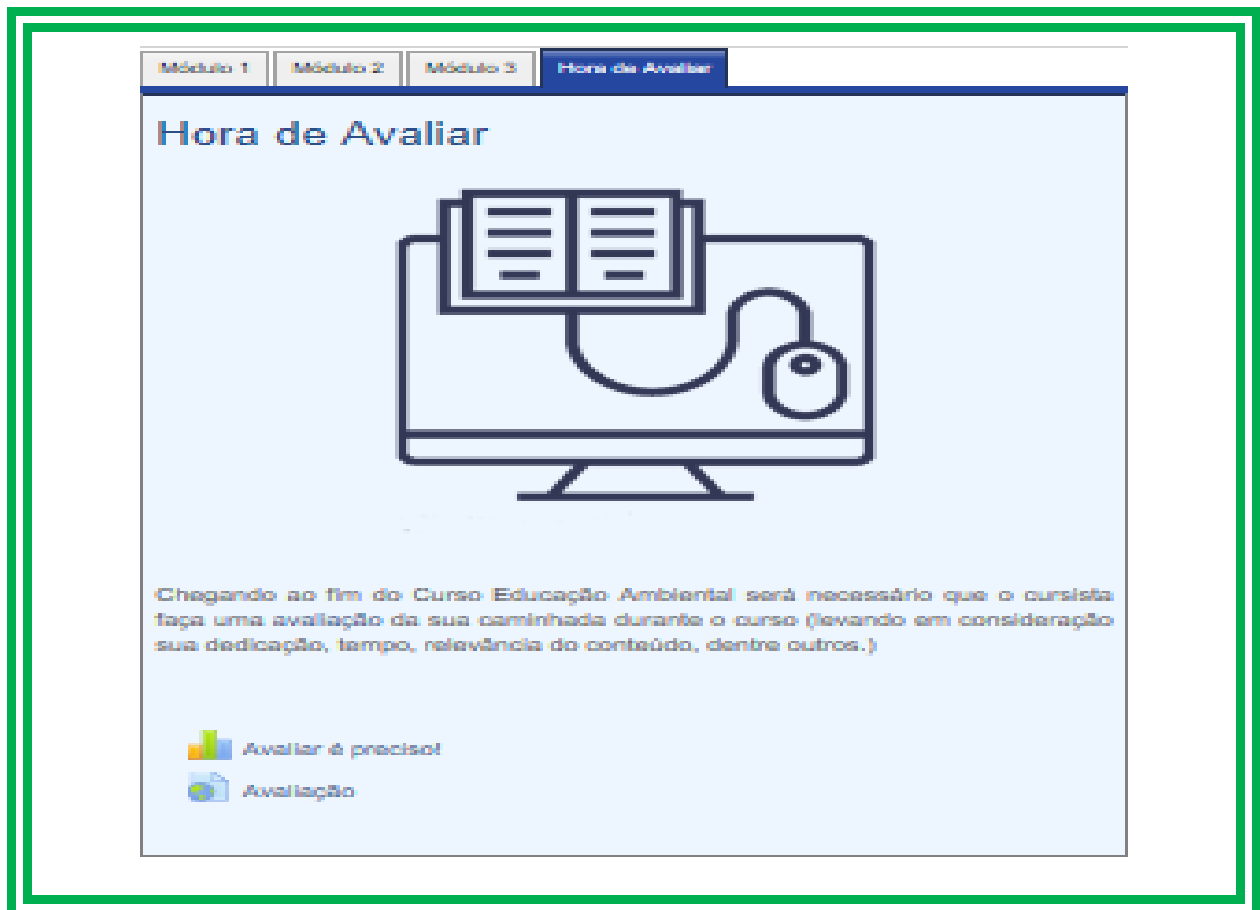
Módulo 1 Módulo 2 Módulo 3 Hora de Avaliar

Hora de Avaliar

Chegando ao fim do Curso Educação Ambiental será necessário que o cursista faça uma avaliação da sua caminhada durante o curso (levando em consideração sua dedicação, tempo, relevância do conteúdo, dentre outros.)

Avaliar é preciso!

Avaliação